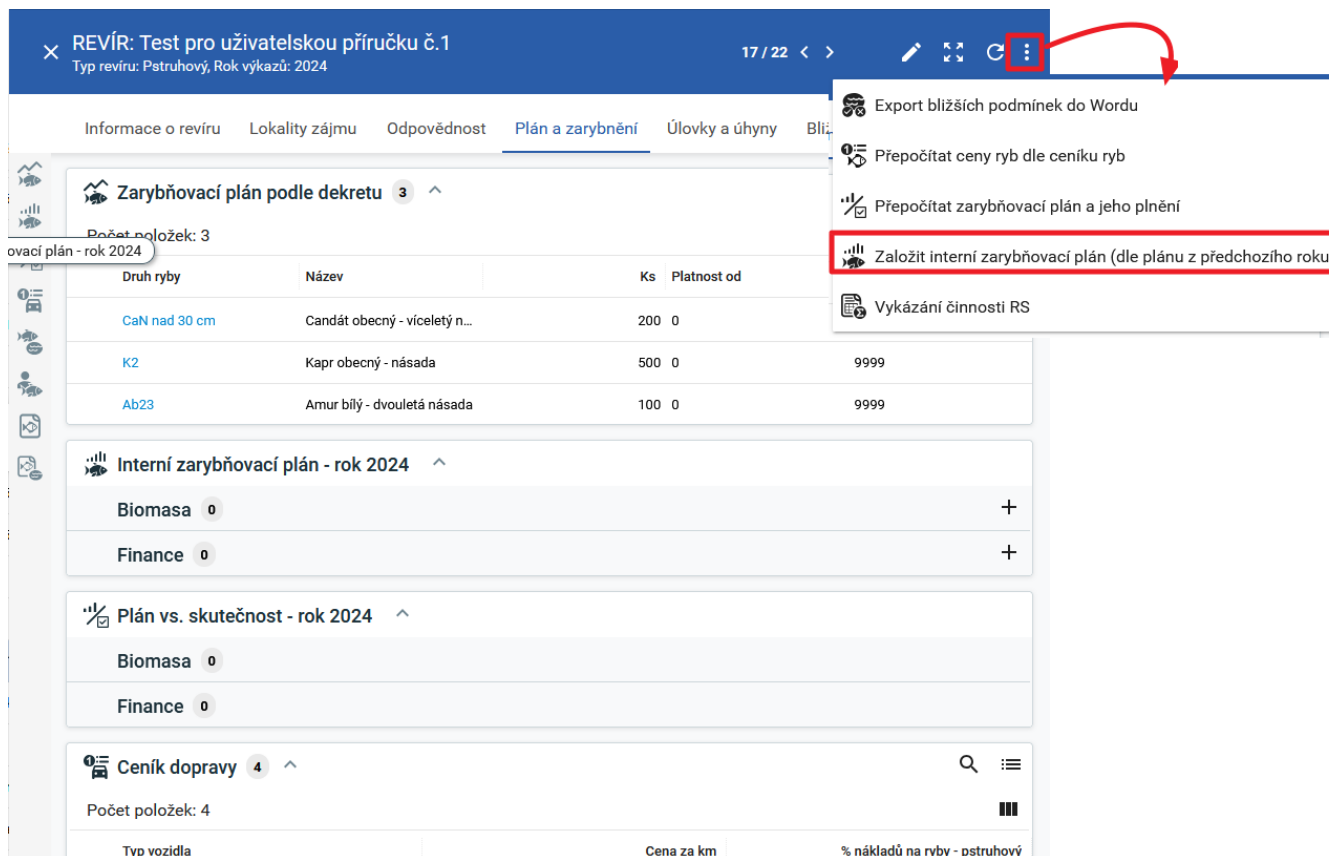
REVÍR: Test pro uživatelskou příručku č.1
Typ revíru: Pstruhový, Rok výkazů: 2024

17 / 22

Informace o revíru | Lokality zájmu | Odpovědnost | Plán a zarybnění | Úlovky a úhyny | Bli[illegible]

Export bližších podmínek do Wordu
Přepočítat ceny ryb dle ceníku ryb
Přepočítat zarybňovací plán a jeho plnění
Založit interní zarybňovací plán (dle plánu z předchozího roku
Vykázání činnosti RS

ovací plán - rok 2024

Zarybňovací plán podle dekretu 3

Počet položek: 3

| Druh ryby | Název | Ks | Platnost od | |
|---|---|---|---|---|
| CaN nad 30 cm | Candát obecný - víceletý n... | 200 | 0 | |
| K2 | Kapr obecný - násada | 500 | 0 | 9999 |
| Ab23 | Amur bílý - dvouletá násada | 100 | 0 | 9999 |

Interní zarybňovací plán - rok 2024

Biomasa 0

Finance 0

Plán vs. skutečnost - rok 2024

Biomasa 0

Finance 0

Ceník dopravy 4

Počet položek: 4

| Typ vozidla | Cena za km | % nákladů na ryby - pstruhový |
|---|---|---|